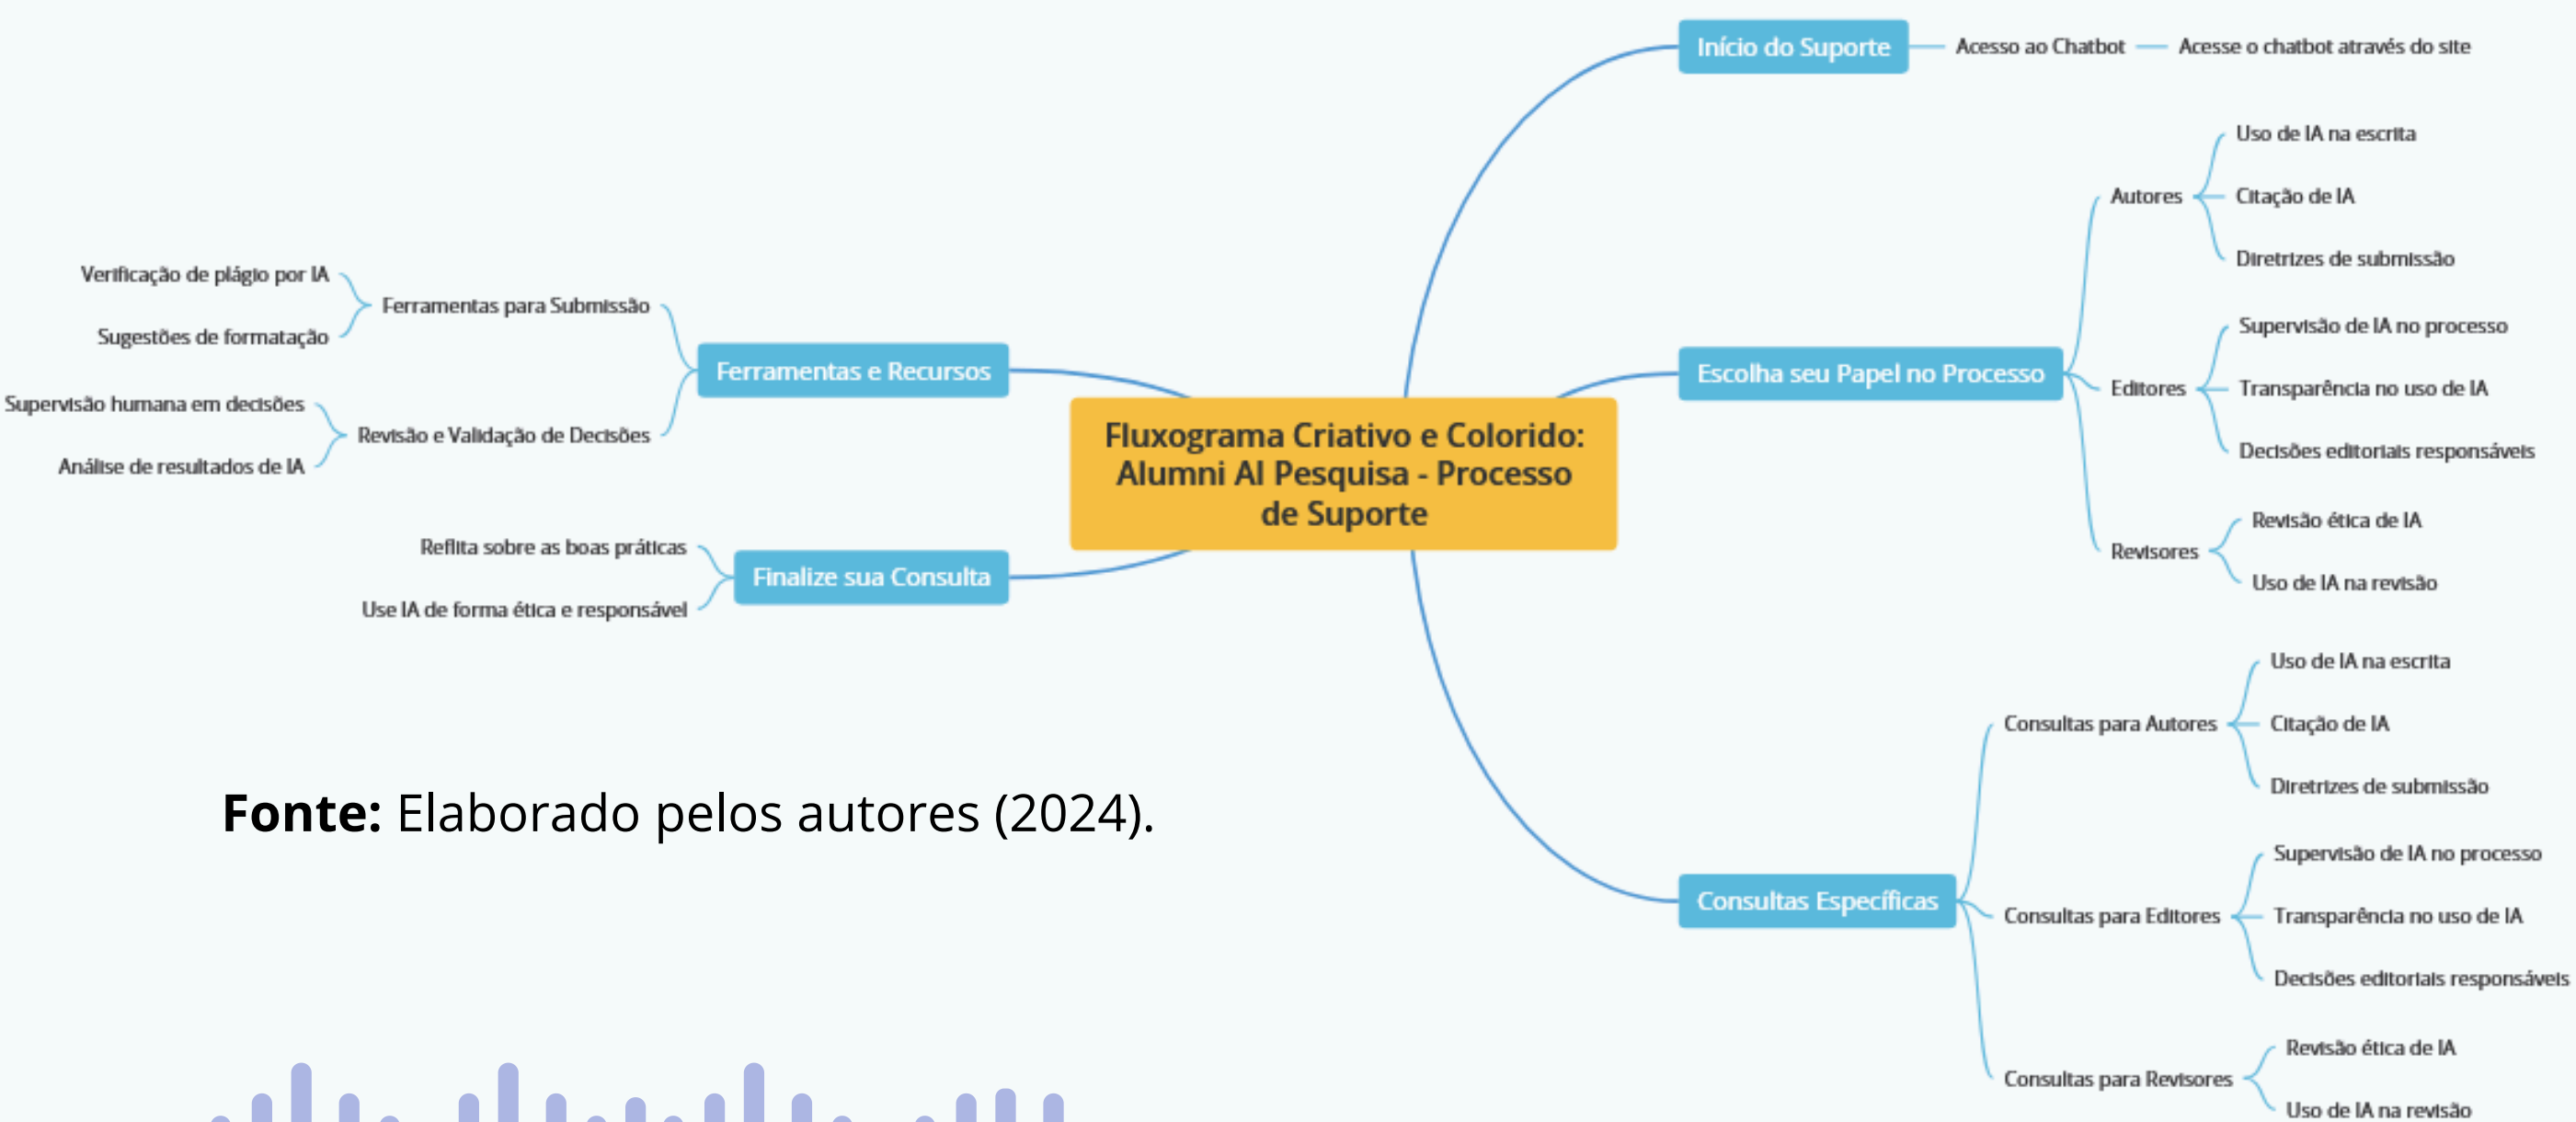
Fluxograma Criativo e Colorido: Alumni AI Pesquisa - Processo de Suporte

Início do Suporte
Acesso ao Chatbot
Acesse o chatbot através do site

Escolha seu Papel no Processo
Autores
Uso de IA na escrita
Citação de IA
Diretrizes de submissão
Editores
Supervisão de IA no processo
Transparência no uso de IA
Decisões editoriais responsáveis
Revisores
Revisão ética de IA
Uso de IA na revisão

Consultas Específicas
Consultas para Autores
Uso de IA na escrita
Citação de IA
Diretrizes de submissão
Consultas para Editores
Supervisão de IA no processo
Transparência no uso de IA
Decisões editoriais responsáveis
Consultas para Revisores
Revisão ética de IA
Uso de IA na revisão

Ferramentas e Recursos
Ferramentas para Submissão
Verificação de plágio por IA
Sugestões de formatação
Revisão e Validação de Decisões
Supervisão humana em decisões
Análise de resultados de IA

Finalize sua Consulta
Reflita sobre as boas práticas
Use IA de forma ética e responsável

**Fonte:** Elaborado pelos autores (2024).